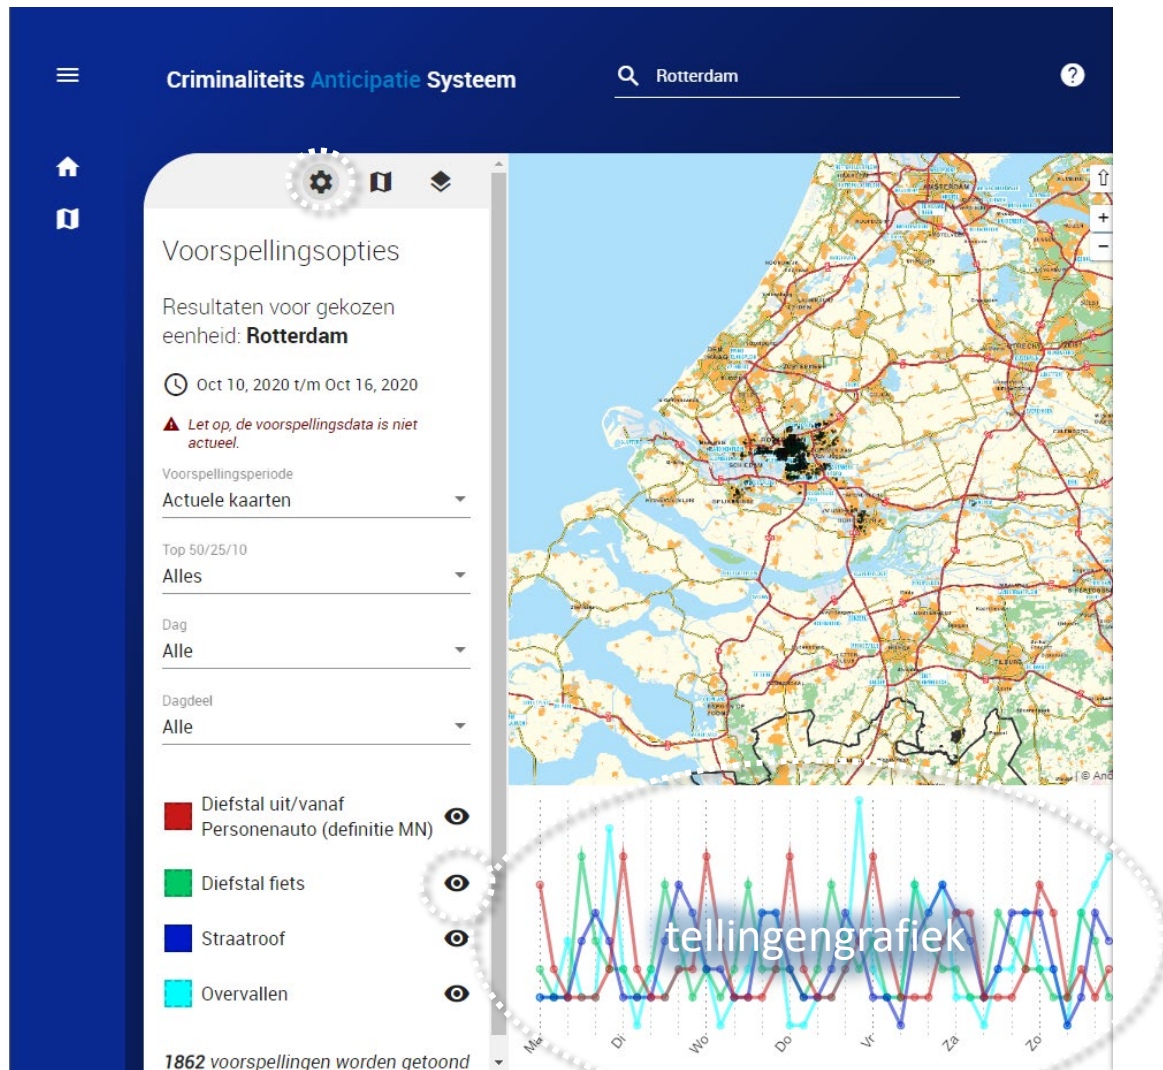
Criminaliteits Anticipatie Systeem

Rotterdam

Voorspellingsopties

Resultaten voor gekozen eenheid: **Rotterdam**

Oct 10, 2020 t/m Oct 16, 2020

Let op, de voorspellingsdata is niet actueel.

Voorspellingsperiode
Actuele kaarten

Top 50/25/10
Alles

Dag
Alle

Dagdeel
Alle

Diefstal uit/vanaf Personenauto (definitie MN)

Diefstal fiets

Straatroof

Overvallen

1862 voorspellingen worden getoond

tellingengrafiek

Ma Di Wo Do Vr Za Zo